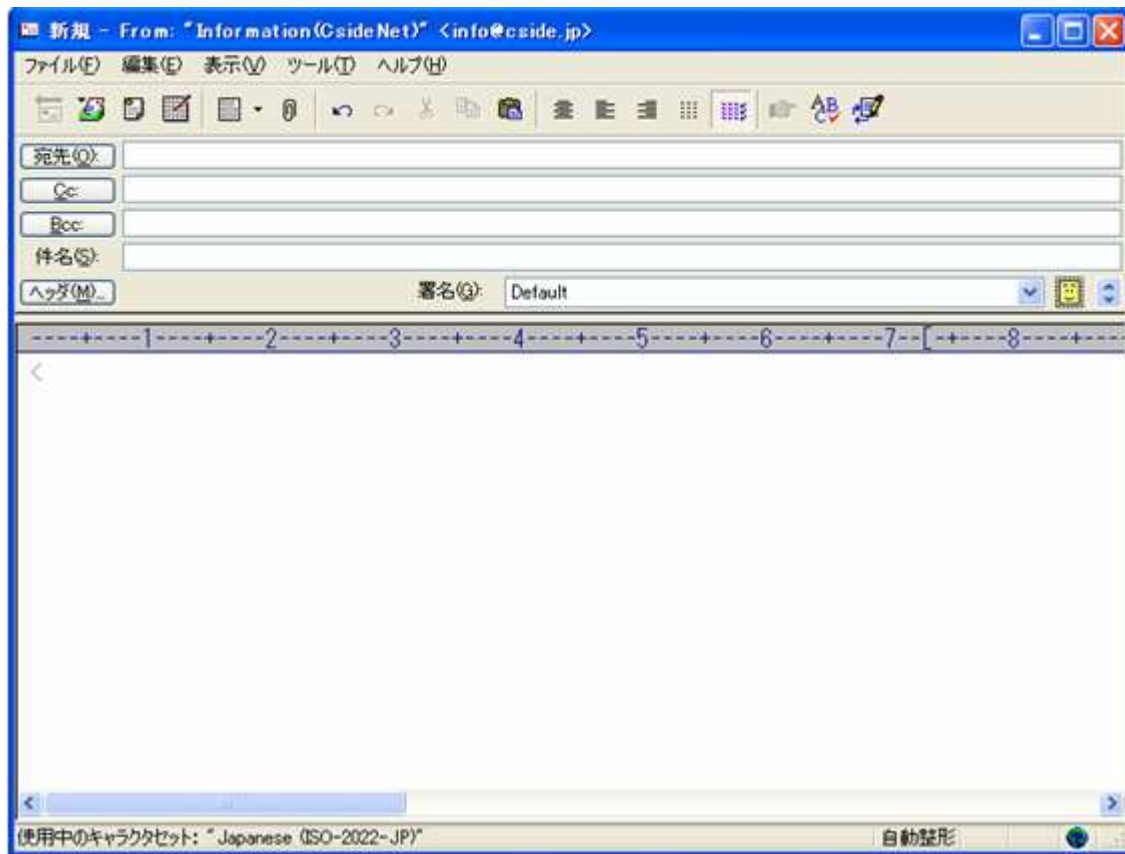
新規 - From: "Information(CsideNet)" <info@cside.jp>

ファイル(F) 編集(E) 表示(V) ツール(T) ヘルプ(H)

宛先(O):
Cc:
Bcc:
件名(S):
ヘッダ(M)...
署名(G): Default

----+----1----+----2----+----3----+----4----+----5----+----6----+----7--[-+----8----+---

使用中のキャラクタセット: "Japanese (ISO-2022-JP)"
自動整形